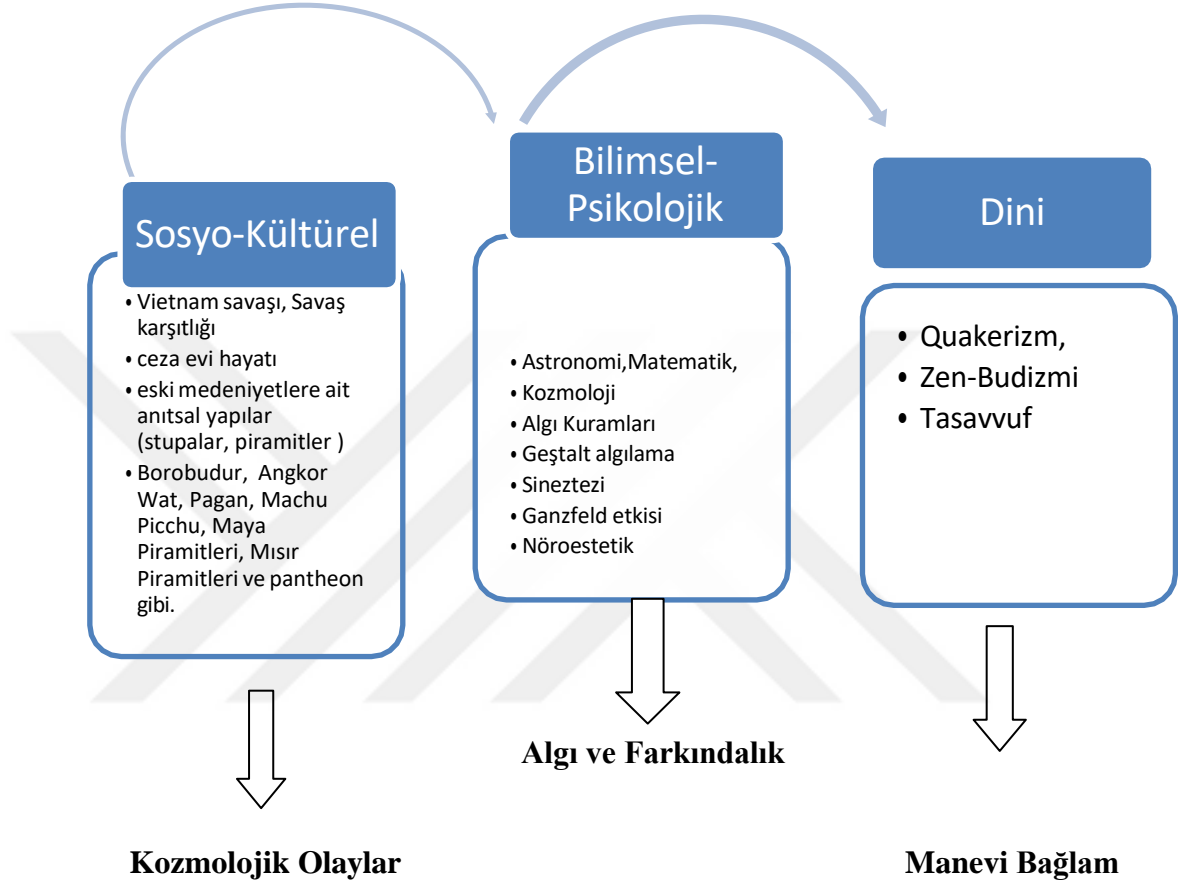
Sosyo-Kültürel

• Vietnam savaşı, Savaş karşıtlığı
• ceza evi hayatı
• eski medeniyetlere ait anıtsal yapılar (stupalar, piramitler )
• Borobudur, Angkor Wat, Pagan, Machu Picchu, Maya Piramitleri, Mısır Piramitleri ve pantheon gibi.

Kozmolojik Olaylar

Bilimsel-Psikolojik

• Astronomi,Matematik,
• Kozmoloji
• Algı Kuramları
• Geştalt algılama
• Sineztezi
• Ganzfeld etkisi
• Nöroestetik

Algı ve Farkındalık

Dini

• Quakerizm,
• Zen-Budizmi
• Tasavvuf

Manevi Bağlam